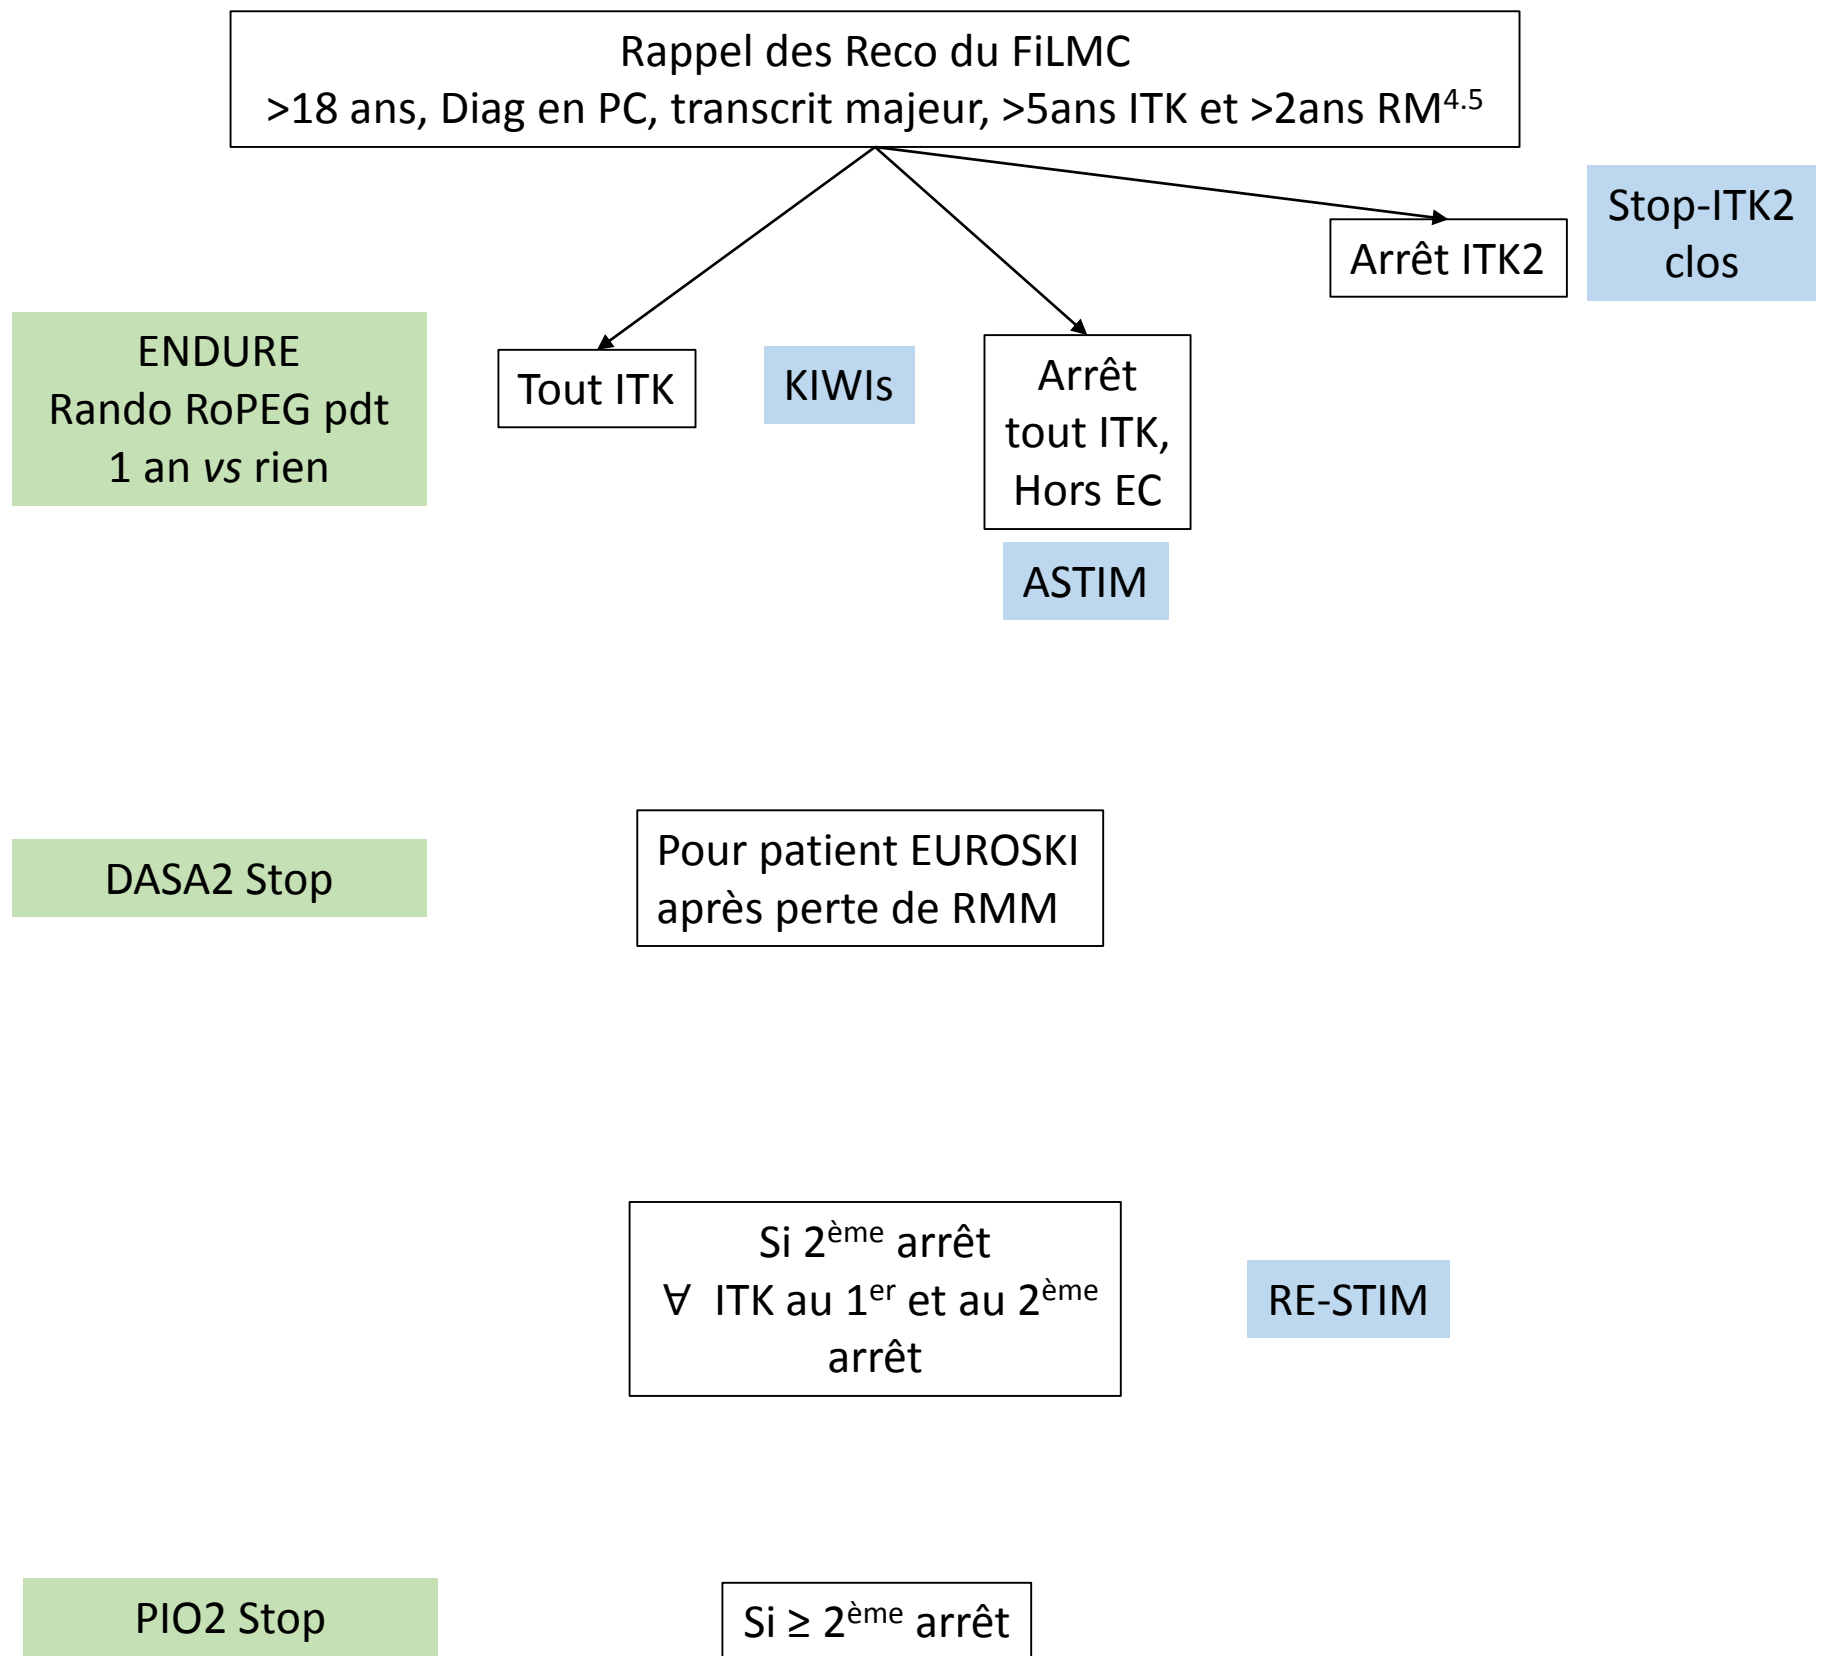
Rappel des Reco du FiLMC
>18 ans, Diag en PC, transcrit majeur, >5ans ITK et >2ans RM$^{4.5}$

Stop-ITK2 clos

Arrêt ITK2

ENDURE
Rando RoPEG pdt 1 an *vs* rien

Tout ITK

KIWIs

Arrêt tout ITK, Hors EC

ASTIM

DASA2 Stop

Pour patient EUROSKI après perte de RMM

Si 2$^{ème}$ arrêt
$\forall$ ITK au 1$^{er}$ et au 2$^{ème}$ arrêt

RE-STIM

PIO2 Stop

Si $\geq$ 2$^{ème}$ arrêt